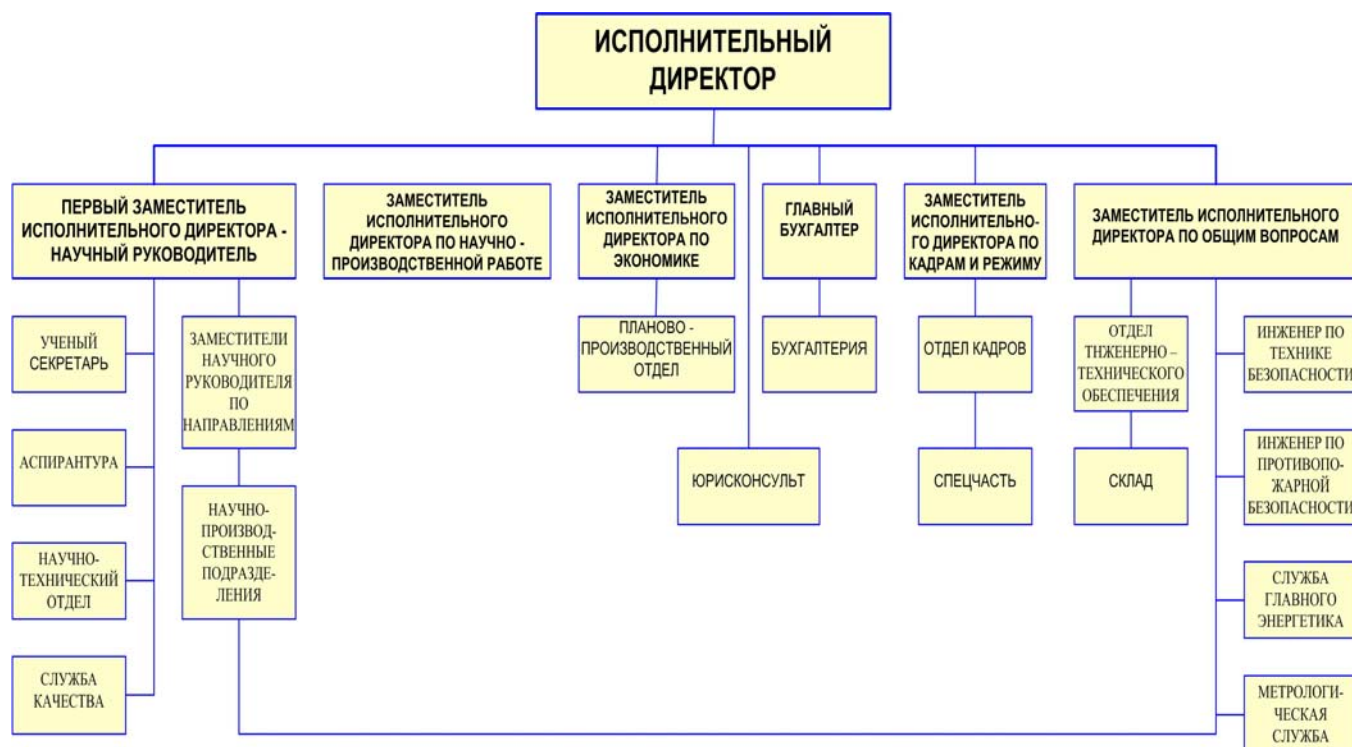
ИСПОЛНИТЕЛЬНЫЙ ДИРЕКТОР

ПЕРВЫЙ ЗАМЕСТИТЕЛЬ ИСПОЛНИТЕЛЬНОГО ДИРЕКТОРА - НАУЧНЫЙ РУКОВОДИТЕЛЬ

ЗАМЕСТИТЕЛЬ ИСПОЛНИТЕЛЬНОГО ДИРЕКТОРА ПО НАУЧНО - ПРОИЗВОДСТВЕННОЙ РАБОТЕ

ЗАМЕСТИТЕЛЬ ИСПОЛНИТЕЛЬНОГО ДИРЕКТОРА ПО ЭКОНОМИКЕ

ГЛАВНЫЙ БУХГАЛТЕР

ЗАМЕСТИТЕЛЬ ИСПОЛНИТЕЛЬНОГО ДИРЕКТОРА ПО КАДРАМ И РЕЖИМУ

ЗАМЕСТИТЕЛЬ ИСПОЛНИТЕЛЬНОГО ДИРЕКТОРА ПО ОБЩИМ ВОПРОСАМ

УЧЕНЫЙ СЕКРЕТАРЬ

АСПИРАНТУРА

НАУЧНО-ТЕХНИЧЕСКИЙ ОТДЕЛ

СЛУЖБА КАЧЕСТВА

ЗАМЕСТИТЕЛИ НАУЧНОГО РУКОВОДИТЕЛЯ ПО НАПРАВЛЕНИЯМ

НАУЧНО-ПРОИЗВОДСТВЕННЫЕ ПОДРАЗДЕЛЕНИЯ

ПЛАНОВО - ПРОИЗВОДСТВЕННЫЙ ОТДЕЛ

ЮРИСКОНСУЛЬТ

БУХГАЛТЕРИЯ

ОТДЕЛ КАДРОВ

СПЕЦЧАСТЬ

ОТДЕЛ ТНЖЕНЕРНО – ТЕХНИЧЕСКОГО ОБЕСПЕЧЕНИЯ

СКЛАД

ИНЖЕНЕР ПО ТЕХНИКЕ БЕЗОПАСНОСТИ

ИНЖЕНЕР ПО ПРОТИВОПОЖАРНОЙ БЕЗОПАСНОСТИ

СЛУЖБА ГЛАВНОГО ЭНЕРГЕТИКА

МЕТРОЛОГИЧЕСКАЯ СЛУЖБА